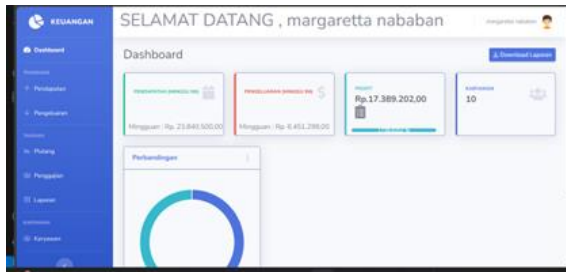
KEUANGAN

Dashboard

Pendapatan

Pengeluaran

Piutang

Penggajian

Laporan

Karyawan

SELAMAT DATANG , margaretta nababan

margaretta nababan

Dashboard

Download Laporan

PENDAPATAN (MINGGU INI)

Mingguan : Rp. 23.840.500,00

PENGELUARAN (MINGGU INI)

Mingguan : Rp. 6.451.298,00

PROFIT

Rp.17.389.202,00

KARYAWAN

10

Perbandingan